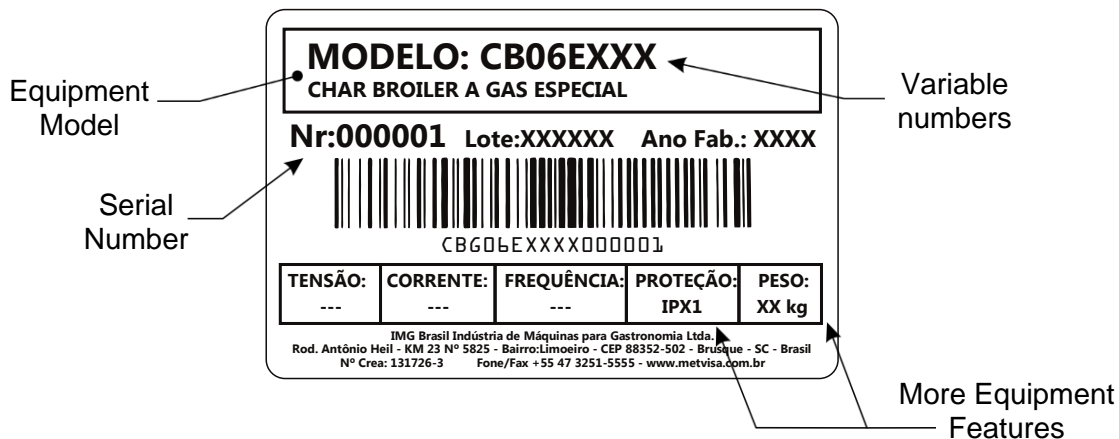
Equipment Model

MODELO: CB06EXXX
CHAR BROILER A GAS ESPECIAL

Variable numbers

Nr:000001 Lote:XXXXXX Ano Fab.: XXXX

Serial Number

CBG06EXXXX000001

| TENSÃO: | CORRENTE: | FREQUÊNCIA: | PROTEÇÃO: | PESO: |
|---|---|---|---|---|
| --- | --- | --- | IPX1 | XX kg |

IMG Brasil Indústria de Máquinas para Gastronomia Ltda.
Rod. Antônio Heil - KM 23 Nº 5825 - Bairro:Limoeiro - CEP 88352-502 - Brusque - SC - Brasil
Nº Crea: 131726-3 Fone/Fax +55 47 3251-5555 - www.metvisa.com.br

More Equipment Features